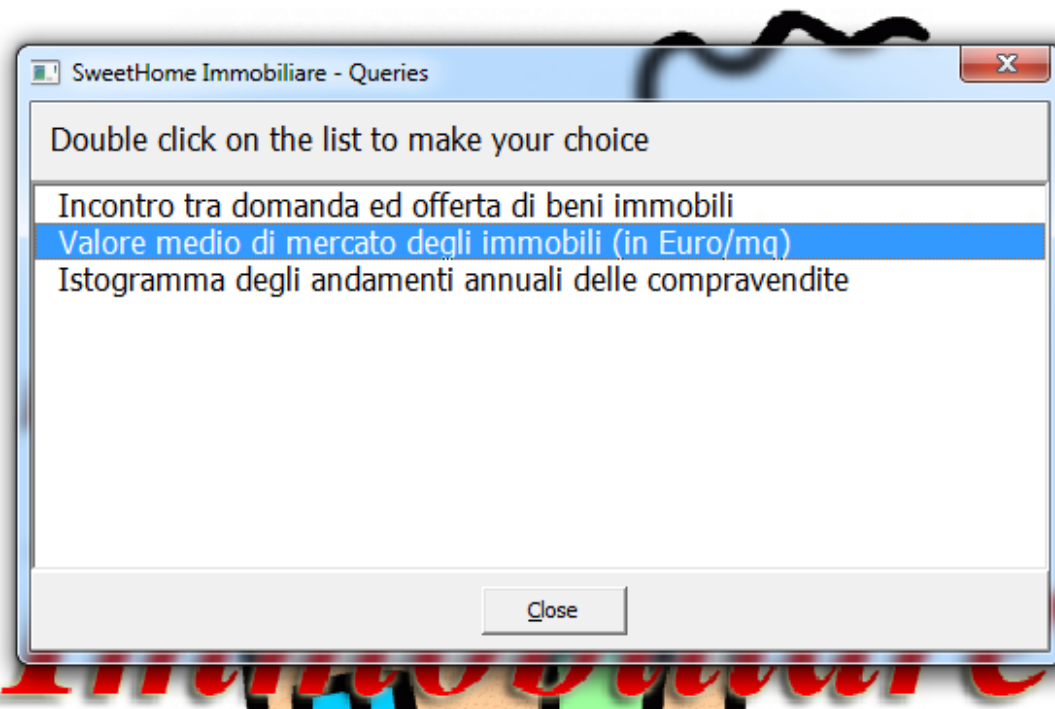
SweetHome Immobiliare - Queries

Double click on the list to make your choice

Incontro tra domanda ed offerta di beni immobili
Valore medio di mercato degli immobili (in Euro/mq)
Istogramma degli andamenti annuali delle compravendite

Close

Immobiliare